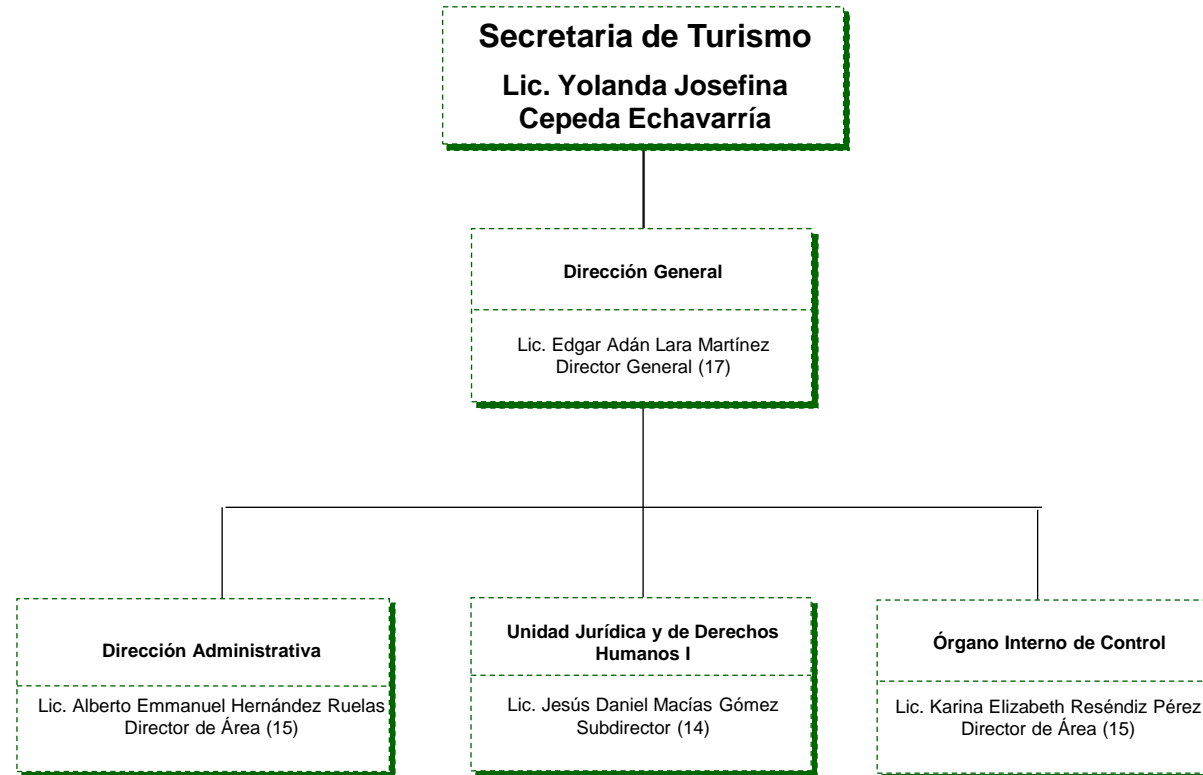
Secretaria de Turismo

Lic. Yolanda Josefina Cepeda Echavarría

Dirección General

Lic. Edgar Adán Lara Martínez
Director General (17)

Dirección Administrativa

Lic. Alberto Emmanuel Hernández Ruelas
Director de Área (15)

Unidad Jurídica y de Derechos Humanos I

Lic. Jesús Daniel Macías Gómez
Subdirector (14)

Órgano Interno de Control

Lic. Karina Elizabeth Reséndiz Pérez
Director de Área (15)